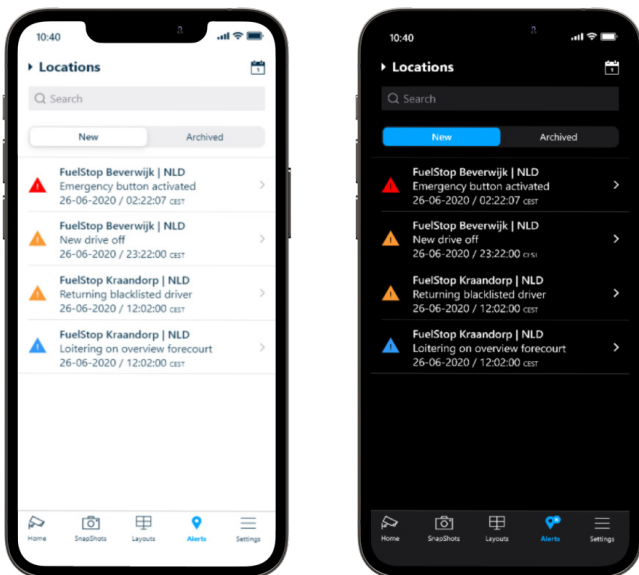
10:40

Locations

1

Search

New

Archived

FuelStop Beverwijk | NLD
Emergency button activated
26-06-2020 / 02:22:07 CEST

FuelStop Beverwijk | NLD
New drive off
26-06-2020 / 23:22:00 CEST

FuelStop Kraandorp | NLD
Returning blacklisted driver
26-06-2020 / 12:02:00 CEST

FuelStop Kraandorp | NLD
Loitering on overview forecourt
26-06-2020 / 12:02:00 CEST

Home
SnapShots
Layouts
Alerts
Settings

10:40

Locations

1

Search

New

Archived

FuelStop Beverwijk | NLD
Emergency button activated
26-06-2020 / 02:22:07 CEST

FuelStop Beverwijk | NLD
New drive off
26-06-2020 / 23:22:00 CEST

FuelStop Kraandorp | NLD
Returning blacklisted driver
26-06-2020 / 12:02:00 CEST

FuelStop Kraandorp | NLD
Loitering on overview forecourt
26-06-2020 / 12:02:00 CEST

Home
SnapShots
Layouts
Alerts
Settings